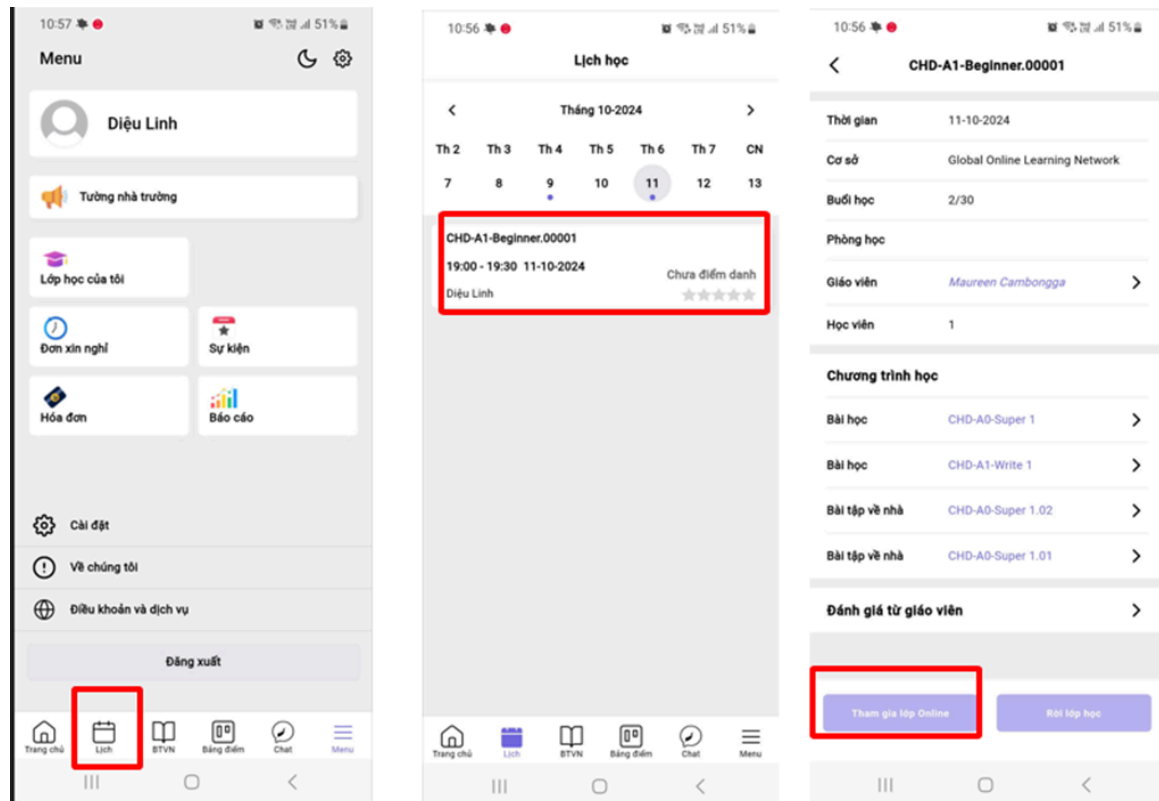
10:57 51%

Menu

Diệu Linh

Tường nhà trường

Lớp học của tôi

Đơn xin nghỉ

Sự kiện

Hóa đơn

Báo cáo

Cài đặt

Về chúng tôi

Điều khoản và dịch vụ

Đăng xuất

Trang chủ | Lịch | BTVN | Bảng điểm | Chat | Menu

10:56 51%

Lịch học

Tháng 10-2024

| Th 2 | Th 3 | Th 4 | Th 5 | Th 6 | Th 7 | CN |
|---|---|---|---|---|---|---|
| 7 | 8 | 9 | 10 | 11 | 12 | 13 |

CHD-A1-Beginner.00001

19:00 - 19:30 11-10-2024

Chưa điểm danh

Diệu Linh

Trang chủ | Lịch | BTVN | Bảng điểm | Chat | Menu

10:56 51%

CHD-A1-Beginner.00001

| | |
|---|---|
| Thời gian | 11-10-2024 |
| Cơ sở | Global Online Learning Network |
| Buổi học | 2/30 |
| Phòng học | |
| Giáo viên | Maureen Cambongga |
| Học viên | 1 |

Chương trình học

| | |
|---|---|
| Bài học | CHD-A0-Super 1 |
| Bài học | CHD-A1-Write 1 |
| Bài tập về nhà | CHD-A0-Super 1.02 |
| Bài tập về nhà | CHD-A0-Super 1.01 |

Đánh giá từ giáo viên

Tham gia lớp Online

Rời lớp học